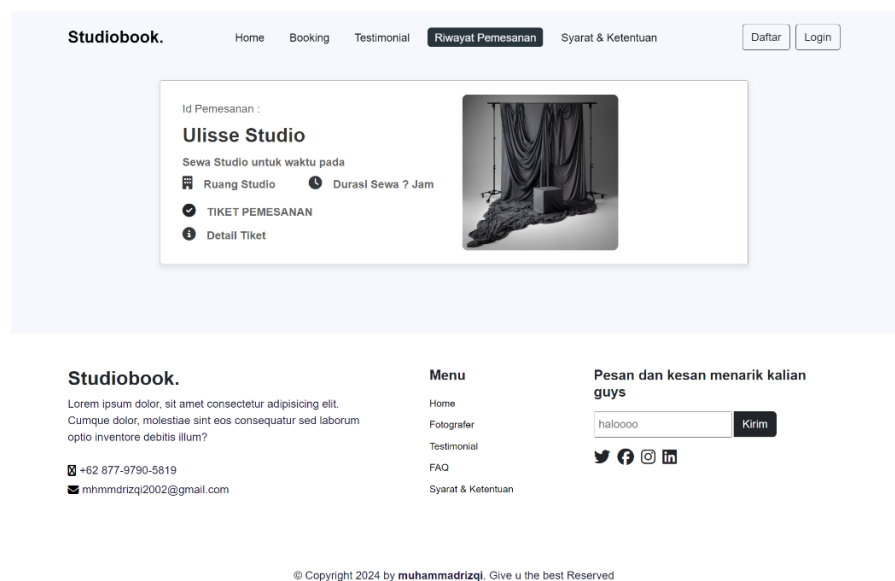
Studiobook.

Home Booking Testimonial Riwayat Pemesanan Syarat & Ketentuan

Daftar Login

Id Pemesanan :

Ulisse Studio

Sewa Studio untuk waktu pada

Ruang Studio Durasi Sewa ? Jam

TIKET PEMESANAN

Detail Tiket

Studiobook.

Lorem ipsum dolor, sit amet consectetur adipisicing elit. Cumque dolor, molestiae sint eos consequatur sed laborum optio inventore debitis illum?

+62 877-9790-5819
mhmmdrizqi2002@gmail.com

Menu

Home
Fotografer
Testimonial
FAQ
Syarat & Ketentuan

Pesan dan kesan menarik kalian guys

haloooo

Kirim

© Copyright 2024 by muhammadrizqi, Give u the best Reserved